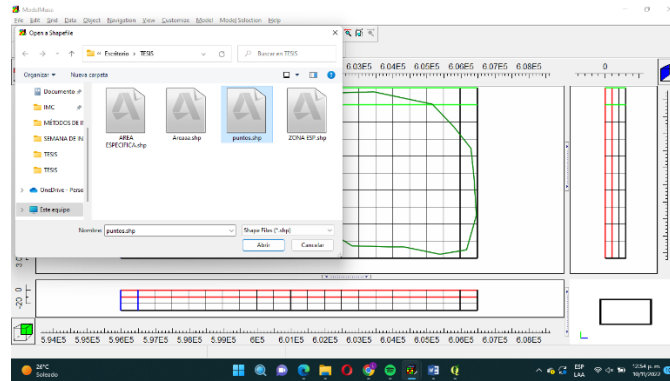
ModelMuse
File Edit Grid Data Object Navigation View Customize Model Model Selection Help

Open a Shapefile
« Escritorio › TESIS
Buscar en TESIS
Organizar ▾ Nueva carpeta
Documento
IMC
MÉTODOS DE I
SEMANA DE IN
TESIS
TESIS
OneDrive - Perso
Este equipo
AREA ESPECIFICA.shp
Arcass.shp
puntos.shp
ZONA ESP.shp
Nombre: puntos.shp
Shape Files (*.shp)
Abrir
Cancelar

6.03E5 6.04E5 6.05E5 6.06E5 6.07E5 6.08E5
0
-20 0
5.94E5 5.95E5 5.96E5 5.97E5 5.98E5 5.99E5 6E5 6.01E5 6.02E5 6.03E5 6.04E5 6.05E5 6.06E5 6.07E5 6.08E5

26°C
Soleado
ESP LAA
12:54 p. m.
10/11/2022